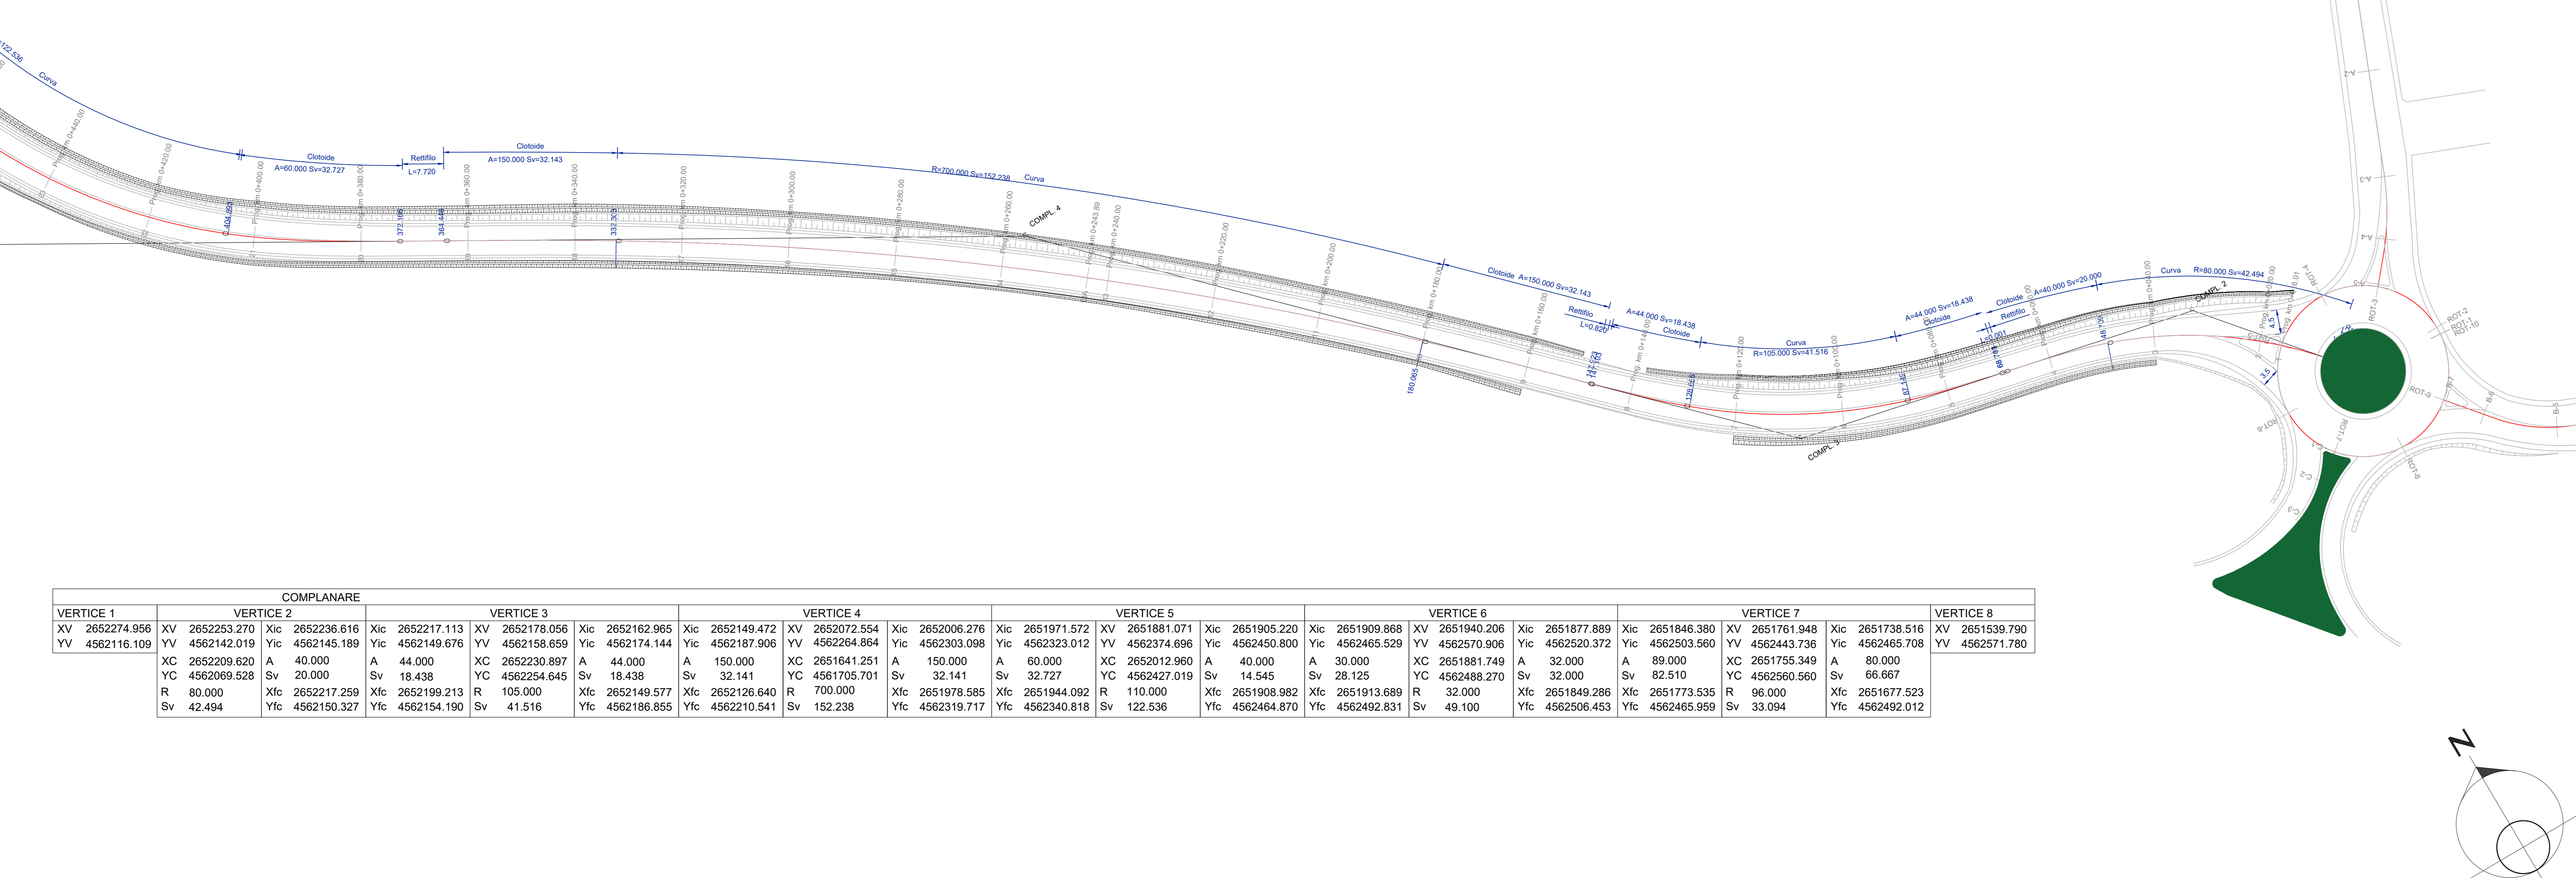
122.536
Curva
Clotoide
A=60.000 Sv=32.727
Rettifilo
L=7.720
Clotoide
A=150.000 Sv=32.143
R=700.000 Sv=152.238 Curva
COMPL. 4
Clotoide A=150.000 Sv=32.143
Rettifilo
L=0.820
A=44.000 Sv=18.438
Clotoide
Curva
R=105.000 Sv=41.516
A=44.000 Sv=18.438
Clotoide
Clotoide
Rettifilo
A=40.000 Sv=20.000
Curva R=80.000 Sv=42.494
COMPL. 2
COMPL. 3
Prog. km 0+440.00
Prog. km 0+420.00
Prog. km 0+400.00
Prog. km 0+380.00
Prog. km 0+360.00
Prog. km 0+340.00
Prog. km 0+320.00
Prog. km 0+300.00
Prog. km 0+280.00
Prog. km 0+260.00
Prog. km 0+243.89
Prog. km 0+240.00
Prog. km 0+220.00
Prog. km 0+200.00
Prog. km 0+180.00
Prog. km 0+160.00
Prog. km 0+140.00
Prog. km 0+120.00
Prog. km 0+100.00
Prog. km 0+080.00
Prog. km 0+060.00
Prog. km 0+040.00
Prog. km 0+020.00
Prog. km 0+000.00
400.893
372.166
364.446
332.303
180.065
147.122
146.301
126.616
87.195
68.793
48.755
4.5
3.5
ROT-1
ROT-2
ROT-3
ROT-4
ROT-7
ROT-8
ROT-9
ROT-10
A-1
A-2
A-3
B-2
B-3
B-4
C-1
C-2
C-3

| COMPLANARE | | | | | | | | | | | | | | | | | | | | |
|---|---|---|---|---|---|---|---|---|---|---|---|---|---|---|---|---|---|---|---|---|
| VERTICE 1 | VERTICE 2 | | VERTICE 3 | | | VERTICE 4 | | | VERTICE 5 | | | VERTICE 6 | | | VERTICE 7 | | | VERTICE 8 |
| XV 2652274.956 YV 4562116.109 | XV 2652253.270 YV 4562142.019 | Xic 2652236.616 Yic 4562145.189 | Xic 2652217.113 Yic 4562149.676 | XV 2652178.056 YV 4562158.659 | Xic 2652162.965 Yic 4562174.144 | Xic 2652149.472 Yic 4562187.906 | XV 2652072.554 YV 4562264.864 | Xic 2652006.276 Yic 4562303.098 | Xic 2651971.572 Yic 4562323.012 | XV 2651881.071 YV 4562374.696 | Xic 2651905.220 Yic 4562450.800 | Xic 2651909.868 Yic 4562465.529 | XV 2651940.206 YV 4562570.906 | Xic 2651877.889 Yic 4562520.372 | Xic 2651846.380 Yic 4562503.560 | XV 2651761.948 YV 4562443.736 | Xic 2651738.516 Yic 4562465.708 | XV 2651539.790 YV 4562571.780 |
| | XC 2652209.620 YC 4562069.528 | A 40.000 Sv 20.000 | A 44.000 Sv 18.438 | XC 2652230.897 YC 4562254.645 | A 44.000 Sv 18.438 | A 150.000 Sv 32.141 | XC 2651641.251 YC 4561705.701 | A 150.000 Sv 32.141 | A 60.000 Sv 32.727 | XC 2652012.960 YC 4562427.019 | A 40.000 Sv 14.545 | A 30.000 Sv 28.125 | XC 2651881.749 YC 4562488.270 | A 32.000 Sv 32.000 | A 89.000 Sv 82.510 | XC 2651755.349 YC 4562560.560 | A 80.000 Sv 66.667 | |
| | R 80.000 Sv 42.494 | Xfc 2652217.259 Yfc 4562150.327 | Xfc 2652199.213 Yfc 4562154.190 | R 105.000 Sv 41.516 | Xfc 2652149.577 Yfc 4562186.855 | Xfc 2652126.640 Yfc 4562210.541 | R 700.000 Sv 152.238 | Xfc 2651978.585 Yfc 4562319.717 | Xfc 2651944.092 Yfc 4562340.818 | R 110.000 Sv 122.536 | Xfc 2651908.982 Yfc 4562464.870 | Xfc 2651913.689 Yfc 4562492.831 | R 32.000 Sv 49.100 | Xfc 2651849.286 Yfc 4562506.453 | Xfc 2651773.535 Yfc 4562465.959 | R 96.000 Sv 33.094 | Xfc 2651677.523 Yfc 4562492.012 | |

N